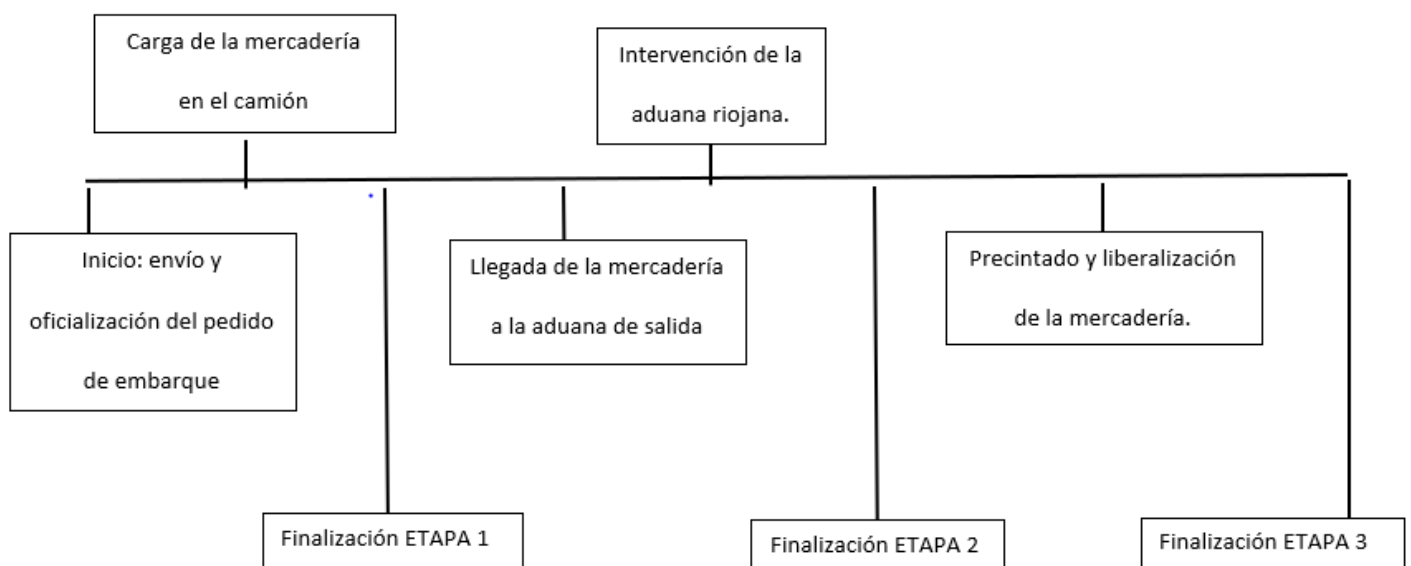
Carga de la mercadería en el camión

Intervención de la aduana riojana.

Inicio: envío y oficialización del pedido de embarque

Llegada de la mercadería a la aduana de salida

Precintado y liberalización de la mercadería.

Finalización ETAPA 1

Finalización ETAPA 2

Finalización ETAPA 3